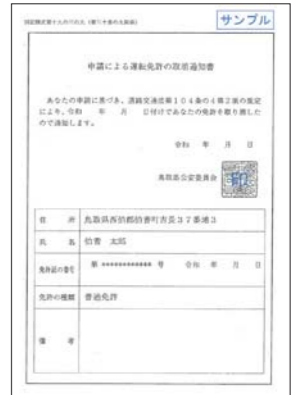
別記様式第十八の六の五（第十条の九関係）

サンプル

申請による運転免許の取消通知書

あなたの申請に基づき、道路交通法第１０４条の４第２項の規定により、令和　年　月　日付けであなたの免許を取り消したので通知します。

令和　年　月　日

鳥取県公安委員会

印

| 住　所 | 鳥取県西伯郡伯耆町吉長３７番地３ |
|---|---|
| 氏　名 | 伯耆　太郎 |
| 免許証の番号 | 第 ************ 号　令和　年　月　日 |
| 免許の種類 | 普通免許 |
| 備　考 | |